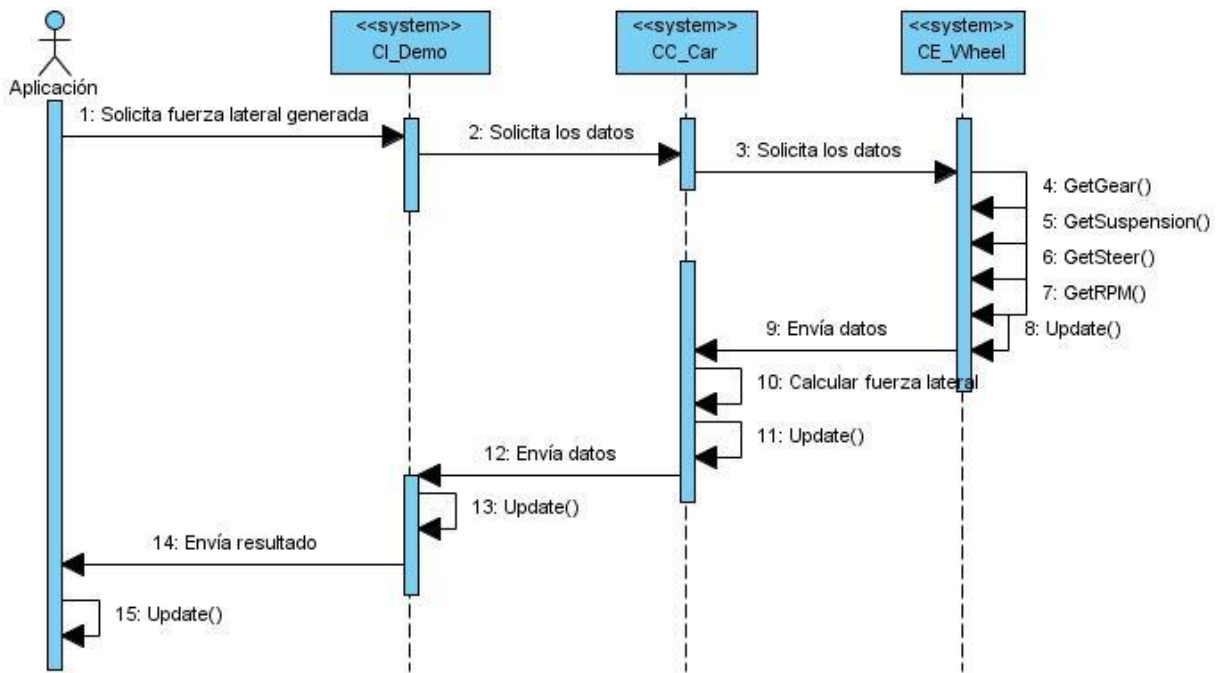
Aplicación

<<system>>
CI_Demo

<<system>>
CC_Car

<<system>>
CE_Wheel

1: Solicita fuerza lateral generada

2: Solicita los datos

3: Solicita los datos

4: GetGear()

5: GetSuspension()

6: GetSteer()

7: GetRPM()

8: Update()

9: Envía datos

10: Calcular fuerza lateral

11: Update()

12: Envía datos

13: Update()

14: Envía resultado

15: Update()